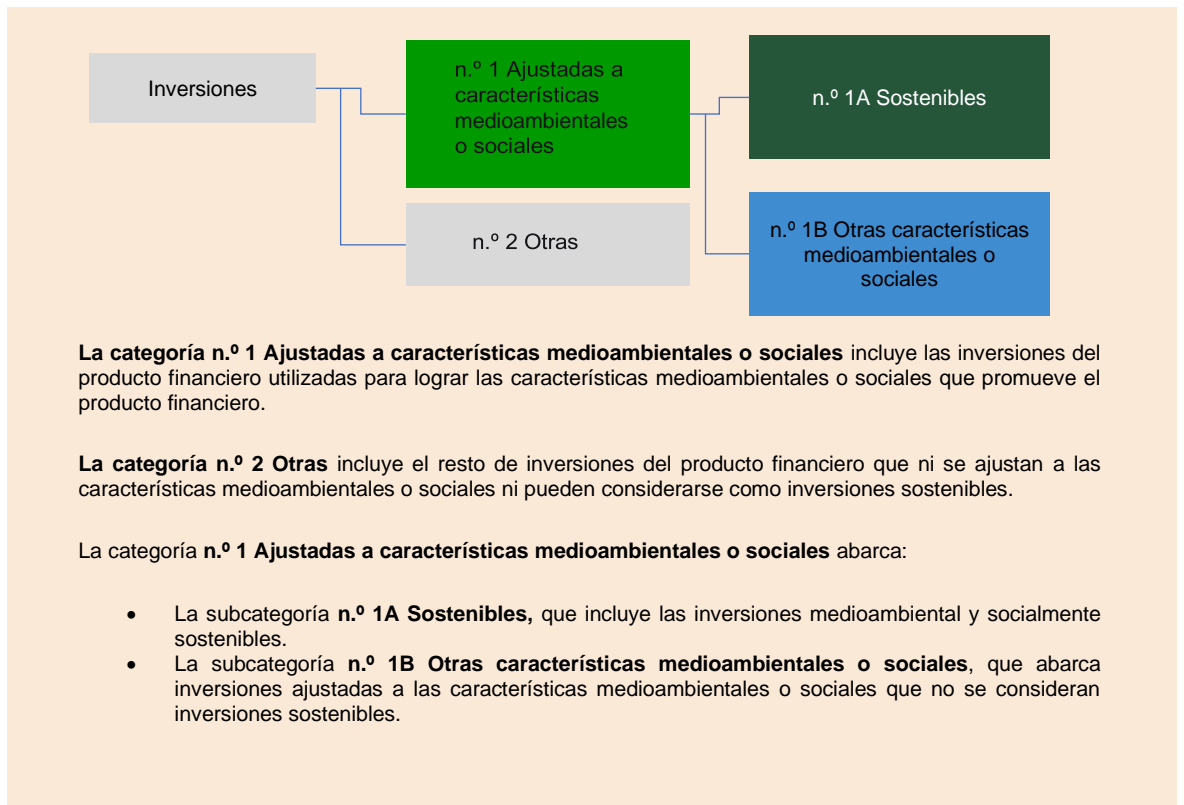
Inversiones

n.º 1 Ajustadas a características medioambientales o sociales

n.º 1A Sostenibles

n.º 2 Otras

n.º 1B Otras características medioambientales o sociales

**La categoría n.º 1 Ajustadas a características medioambientales o sociales** incluye las inversiones del producto financiero utilizadas para lograr las características medioambientales o sociales que promueve el producto financiero.

**La categoría n.º 2 Otras** incluye el resto de inversiones del producto financiero que ni se ajustan a las características medioambientales o sociales ni pueden considerarse como inversiones sostenibles.

La categoría **n.º 1 Ajustadas a características medioambientales o sociales** abarca:

- La subcategoría **n.º 1A Sostenibles,** que incluye las inversiones medioambiental y socialmente sostenibles.
- La subcategoría **n.º 1B Otras características medioambientales o sociales**, que abarca inversiones ajustadas a las características medioambientales o sociales que no se consideran inversiones sostenibles.